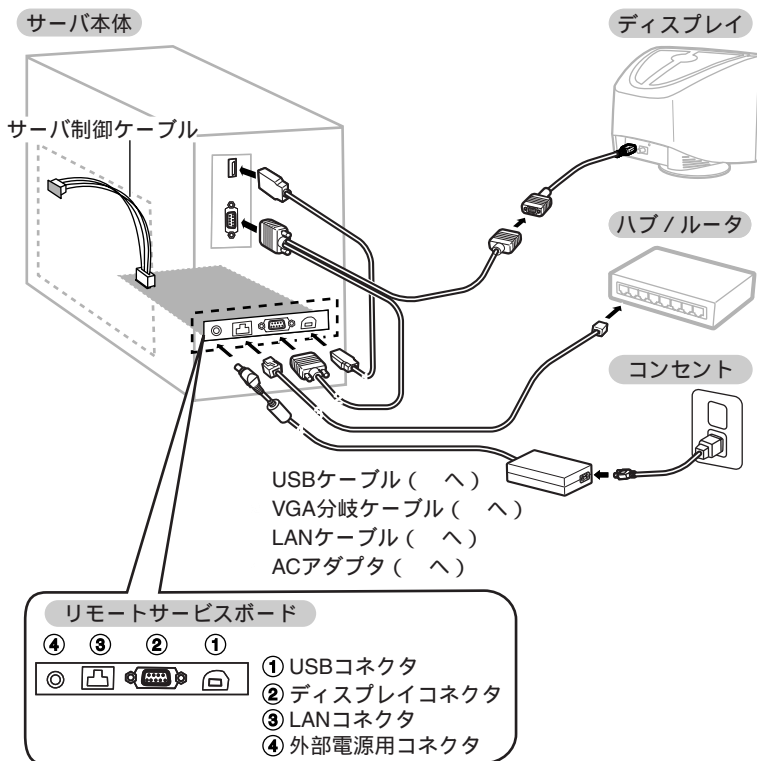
サーバ本体

ディスプレイ

サーバ制御ケーブル

ハブ / ルータ

コンセント

USBケーブル（　へ）
VGA分岐ケーブル（　へ）
LANケーブル（　へ）
ACアダプタ（　へ）

リモートサービスボード

④ ③ ② ①

① USBコネクタ
② ディスプレイコネクタ
③ LANコネクタ
④ 外部電源用コネクタ